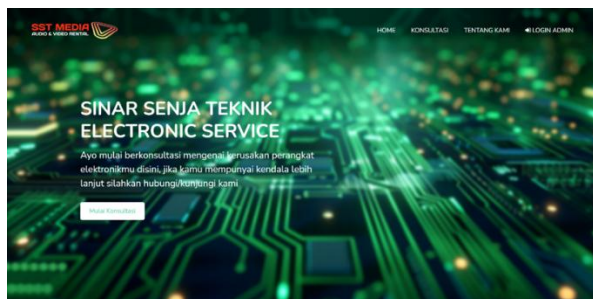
SST MEDIA
AUDIO & VIDEO RENTAL

HOME KONSULTASI TENTANG KAMI LOGIN ADMIN

SINAR SENJA TEKNIK ELECTRONIC SERVICE

Ayo mulai berkonsultasi mengenai kerusakan perangkat elektronikmu disini, jika kamu mempunyai kendala lebih lanjut silahkan hubungi/kunjungi kami

Mulai Konsultasi